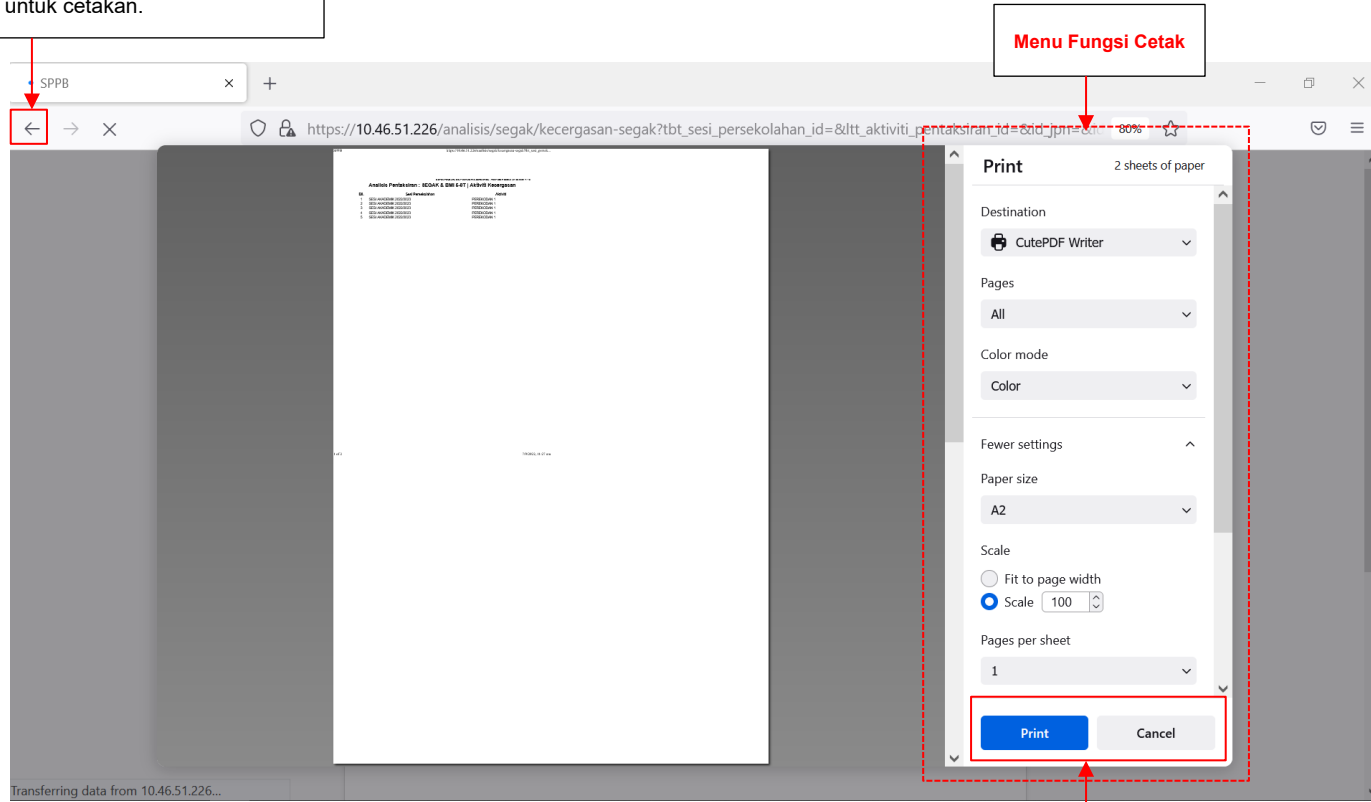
untuk cetakan.

Menu Fungsi Cetak

SPPB

https://10.46.51.226/analisis/segak/kecergasan-segak?tbt_sesi_persekolahan_id=&ltt_aktiviti_pentaksiran_id=&id_jpn=&

80%

Analisis Pentaksiran : SEGAK & BMI E-ST | Aktiviti Kecergasan

Print

2 sheets of paper

Destination

CutePDF Writer

Pages

All

Color mode

Color

Fewer settings

Paper size

A2

Scale

Fit to page width

Scale 100

Pages per sheet

1

Print

Cancel

Transferring data from 10.46.51.226...